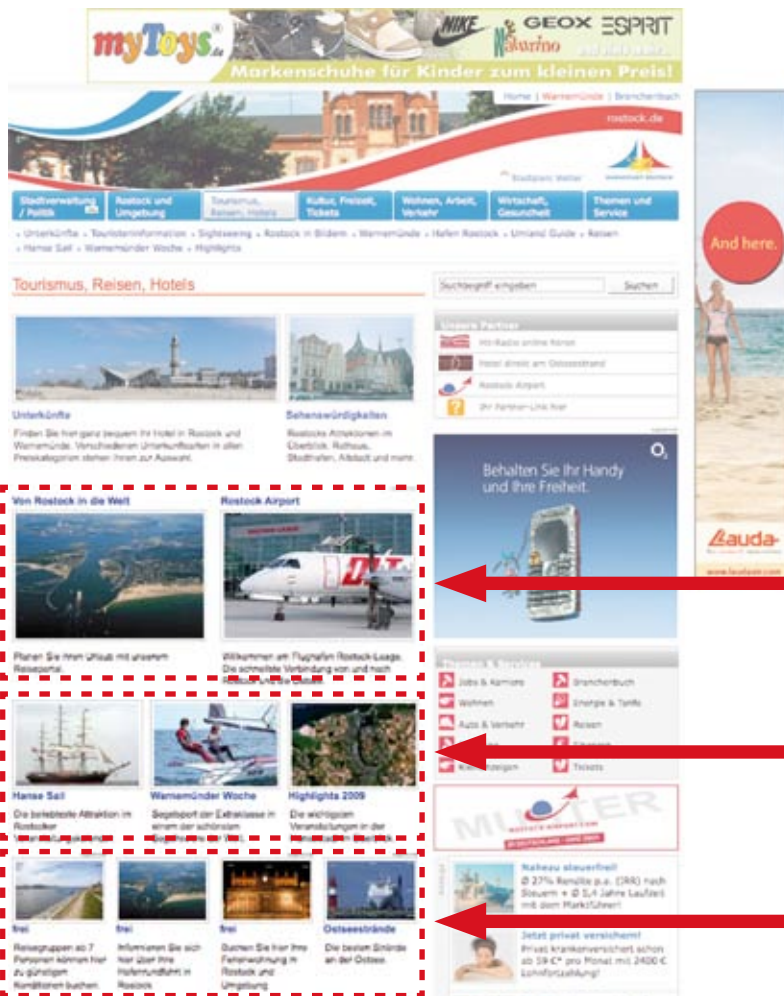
myToys.de NIKE GEOX ESPRIT Navarino
Markenschuhe für Kinder zum kleinen Preis!

Home | Warnemünde | Branchenbuch
rostock.de

Stadtverwaltung / Politik | Rostock und Umgebung | Tourismus, Reisen, Hotels | Kultur, Freizeit, Tickets | Wohnen, Arbeit, Verkehr | Wirtschaft, Gesundheit | Themen und Service

» Unterkünfte » Touristeninformation » Sightseeing » Rostock in Bildern » Warnemünde » Hafen Rostock » Umland Guide » Reisen » Hanse Sail » Warnemünder Woche » Highlights

Tourismus, Reisen, Hotels

Suchbegriff eingeben | Suchen

Unterkünfte
Finden Sie hier ganz bequem Ihr Hotel in Rostock und Warnemünde. Verschiedenen Unterkunftsarten in allen Preiskategorien stehen Ihnen zur Auswahl.

Sehenswürdigkeiten
Rostocks Attraktionen im Überblick: Rathaus, Stadthafen, Altstadt und mehr.

Unsere Partner
Hit-Radio antenne Reisen
Hotel direkt am Ostseestrand
Rostock Airport
Ihr Partner-Link hier

Behalten Sie Ihr Handy und Ihre Freiheit.

Von Rostock in die Welt
Planen Sie Ihren Urlaub mit unserem Reiseportal.

Rostock Airport
Willkommen am Flughafen Rostock-Laage. Die schnellste Verbindung von und nach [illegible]

Themen & Service
Jobs & Karriere | Branchenbuch
Wohnen | Energie & Tarife
Auto & Verkehr | Reisen
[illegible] | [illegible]
Kleinanzeigen | Tickets

Hanse Sail
Die beliebteste Attraktion im Rostocker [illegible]

Warnemünder Woche
Segelsport der Extraklasse in einem der schönsten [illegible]

Highlights 2009
Die wichtigsten Veranstaltungen in der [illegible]

MUSTER

frei
Reisegruppen ab 7 Personen können hier zu günstigen Konditionen buchen

frei
Informieren Sie sich hier über Ihre Hafenrundfahrt in Rostock

frei
Suchen Sie hier Ihre Ferienwohnung in Rostock und Umgebung

Ostseestrände
Die besten Strände an der Ostsee.

Nahezu steuerfrei!
Ø 27% Rendite p.a. (IRR) nach Steuern + Ø 5,4 Jahre Laufzeit mit dem Marktführer!

Jetzt privat versichert!
Privat krankenversichert schon ab 59 €* pro Monat mit 2400 € Lohnfortzahlung!

And here.
Lauda
www.laudaair.com